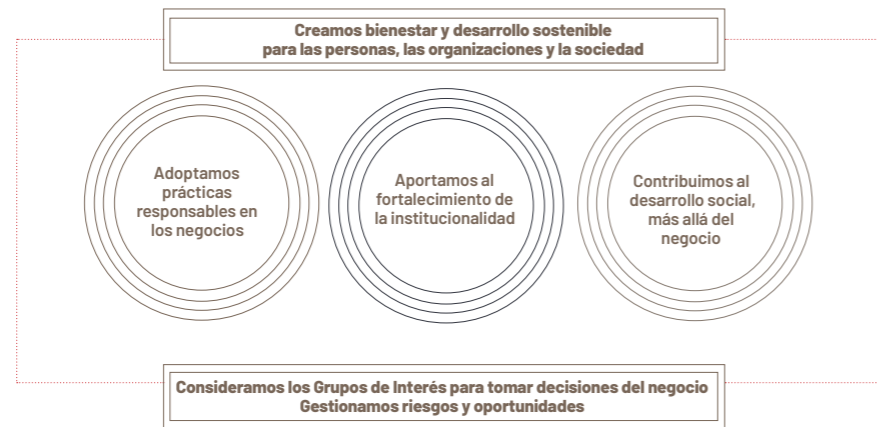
Creamos bienestar y desarrollo sostenible
para las personas, las organizaciones y la sociedad

Adoptamos prácticas responsables en los negocios

Aportamos al fortalecimiento de la institucionalidad

Contribuimos al desarrollo social, más allá del negocio

Consideramos los Grupos de Interés para tomar decisiones del negocio
Gestionamos riesgos y oportunidades